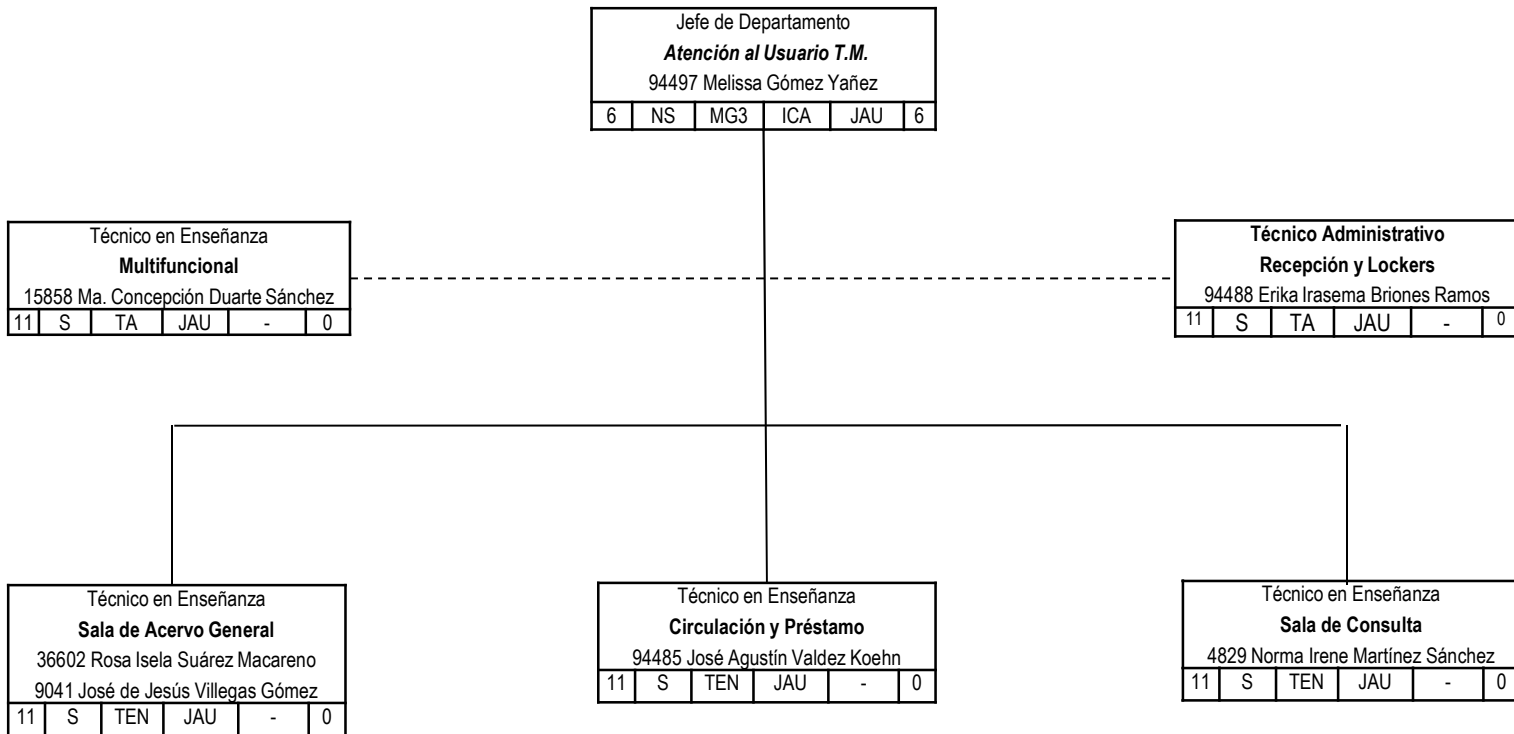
Jefe de Departamento
***Atención al Usuario T.M.***
94497 Melissa Gómez Yañez

| 6 | NS | MG3 | ICA | JAU | 6 |
|---|---|---|---|---|---|

Técnico en Enseñanza
**Multifuncional**
15858 Ma. Concepción Duarte Sánchez

| 11 | S | TA | JAU | - | 0 |
|---|---|---|---|---|---|

**Técnico Administrativo**
**Recepción y Lockers**
94488 Erika Irasema Briones Ramos

| 11 | S | TA | JAU | - | 0 |
|---|---|---|---|---|---|

Técnico en Enseñanza
**Sala de Acervo General**
36602 Rosa Isela Suárez Macareno
9041 José de Jesús Villegas Gómez

| 11 | S | TEN | JAU | - | 0 |
|---|---|---|---|---|---|

Técnico en Enseñanza
**Circulación y Préstamo**
94485 José Agustín Valdez Koehn

| 11 | S | TEN | JAU | - | 0 |
|---|---|---|---|---|---|

Técnico en Enseñanza
**Sala de Consulta**
4829 Norma Irene Martínez Sánchez

| 11 | S | TEN | JAU | - | 0 |
|---|---|---|---|---|---|